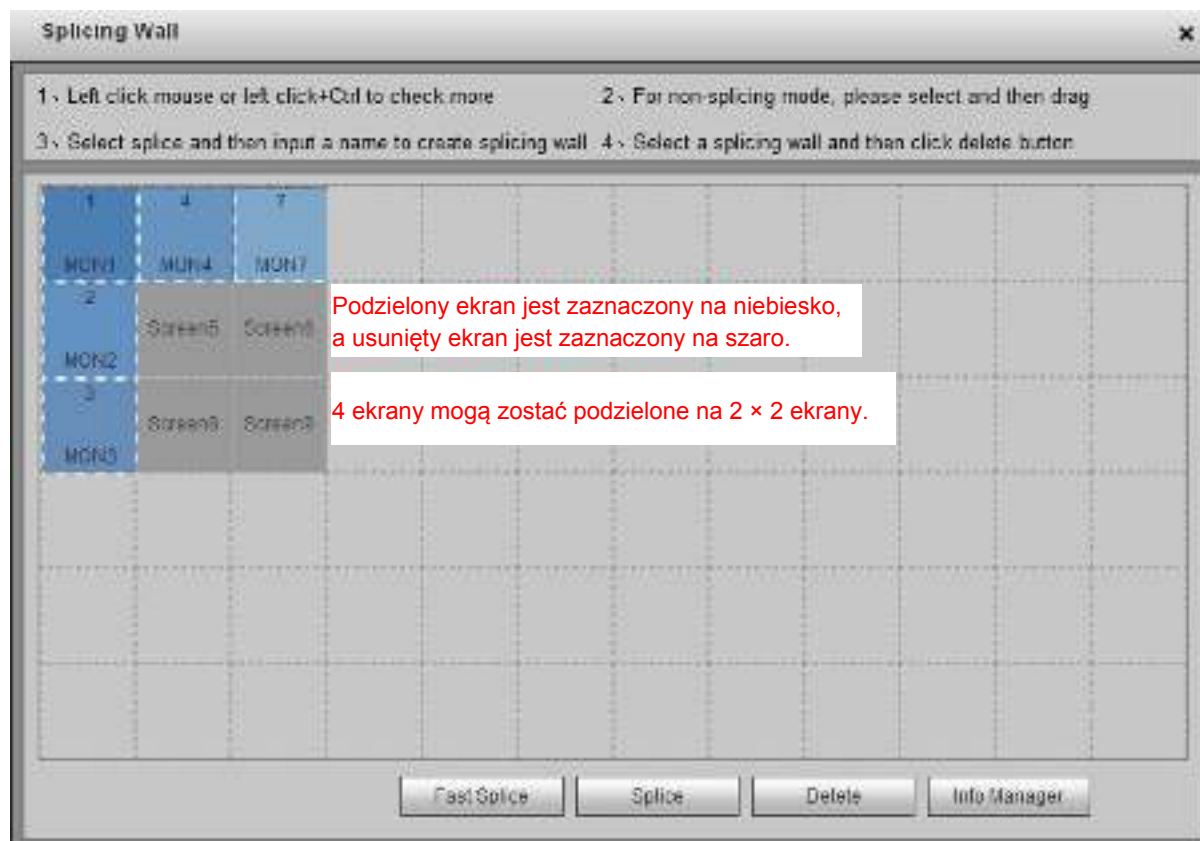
Splicing Wall

×

1、Left click mouse or left click+Ctrl to check more

2、For non-splicing mode, please select and then drag

3、Select splice and then input a name to create splicing wall

4、Select a splicing wall and then click delete button

1
MON1

4
MON4

7
MON7

2
MON2

Screen5

Screen8

3
MON3

Screen6

Screen9

Podzielony ekran jest zaznaczony na niebiesko, a usunięty ekran jest zaznaczony na szaro.

4 ekrany mogą zostać podzielone na 2 × 2 ekrany.

Fast Splice

Splice

Delete

Info Manager